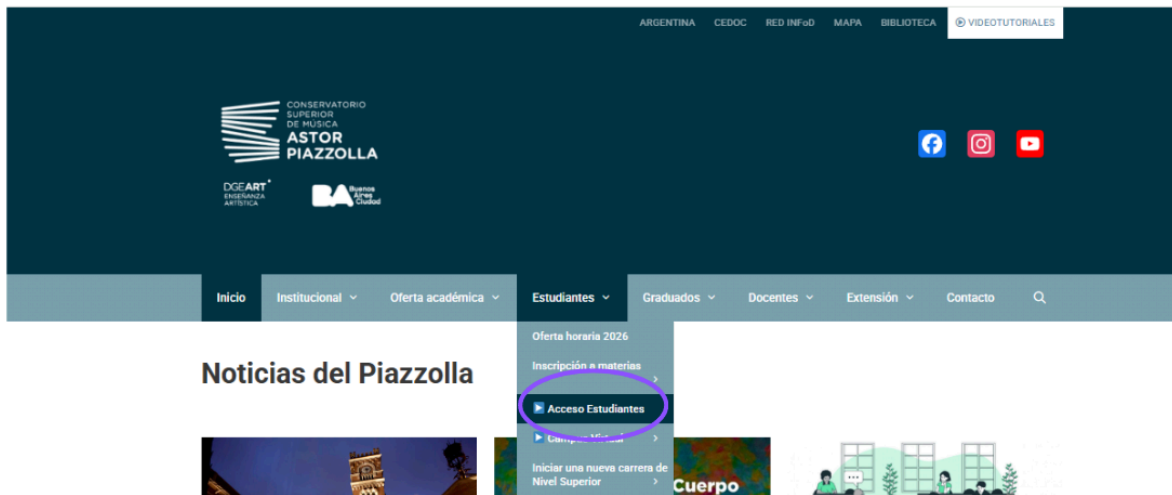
ARGENTINA CEDOC RED INFoD MAPA BIBLIOTECA VIDEOTUTORIALES

CONSERVATORIO SUPERIOR DE MÚSICA ASTOR PIAZZOLLA

DGEART ENSEÑANZA ARTÍSTICA

BA Buenos Aires Ciudad

Inicio Institucional Oferta académica Estudiantes Graduados Docentes Extensión Contacto

Oferta horaria 2026
Inscripción a materias
Acceso Estudiantes
Campus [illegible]
Iniciar una nueva carrera de Nivel Superior

Noticias del Piazzolla

Cuerpo